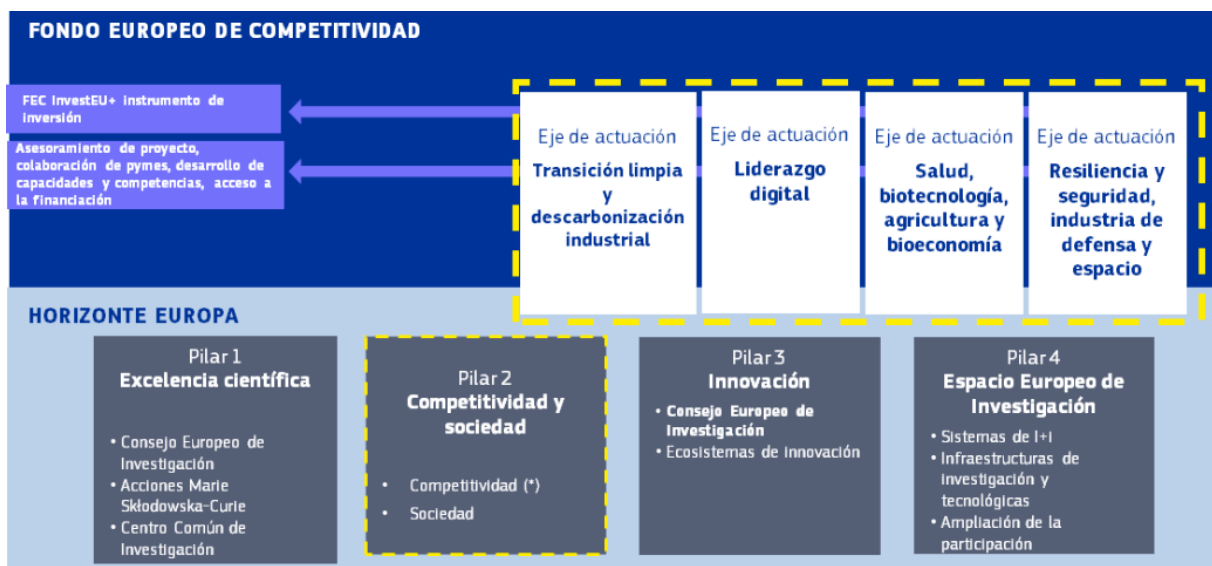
FONDO EUROPEO DE COMPETITIVIDAD

FEC InvestEU+ instrumento de inversión

Asesoramiento de proyecto, colaboración de pymes, desarrollo de capacidades y competencias, acceso a la financiación

Eje de actuación
Transición limpia y descarbonización industrial

Eje de actuación
Liderazgo digital

Eje de actuación
Salud, biotecnología, agricultura y bioeconomía

Eje de actuación
Resiliencia y seguridad, industria de defensa y espacio

HORIZONTE EUROPA

Pilar 1
Excelencia científica

• Consejo Europeo de Investigación
• Acciones Marie Skłodowska-Curie
• Centro Común de Investigación

Pilar 2
Competitividad y sociedad

• Competitividad (*)
• Sociedad

Pilar 3
Innovación

• Consejo Europeo de Investigación
• Ecosistemas de innovación

Pilar 4
Espacio Europeo de Investigación

• Sistemas de I+I
• Infraestructuras de investigación y tecnológicas
• Ampliación de la participación